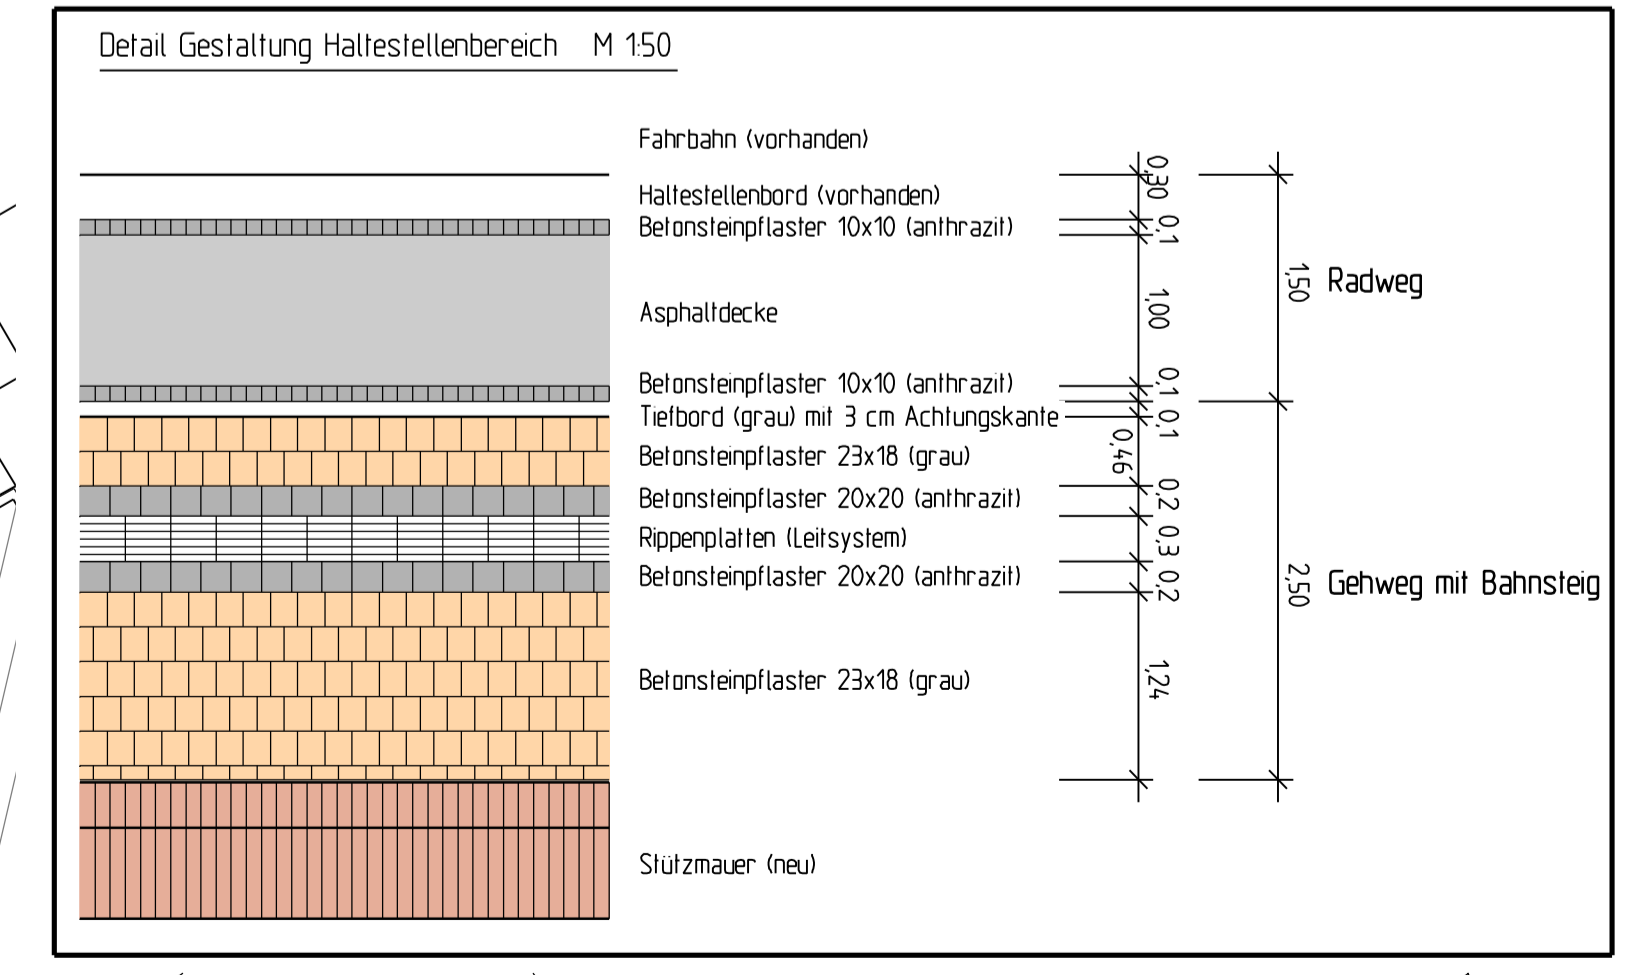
Detail Gestaltung Haltestellenbereich M 1:50

Fahrbahn (vorhanden)

Haltestellenbord (vorhanden)

Betonsteinpflaster 10x10 (anthrazit)

Asphaltdecke

Betonsteinpflaster 10x10 (anthrazit)

Tiefbord (grau) mit 3 cm Achtungskante

Betonsteinpflaster 23x18 (grau)

Betonsteinpflaster 20x20 (anthrazit)

Rippenplatten (Leitsystem)

Betonsteinpflaster 20x20 (anthrazit)

Betonsteinpflaster 23x18 (grau)

Stützmauer (neu)

0,30
0,1
1,00
0,1
0,1
0,46
0,2
0,3
0,2
1,24

1,50 Radweg

2,50 Gehweg mit Bahnsteig